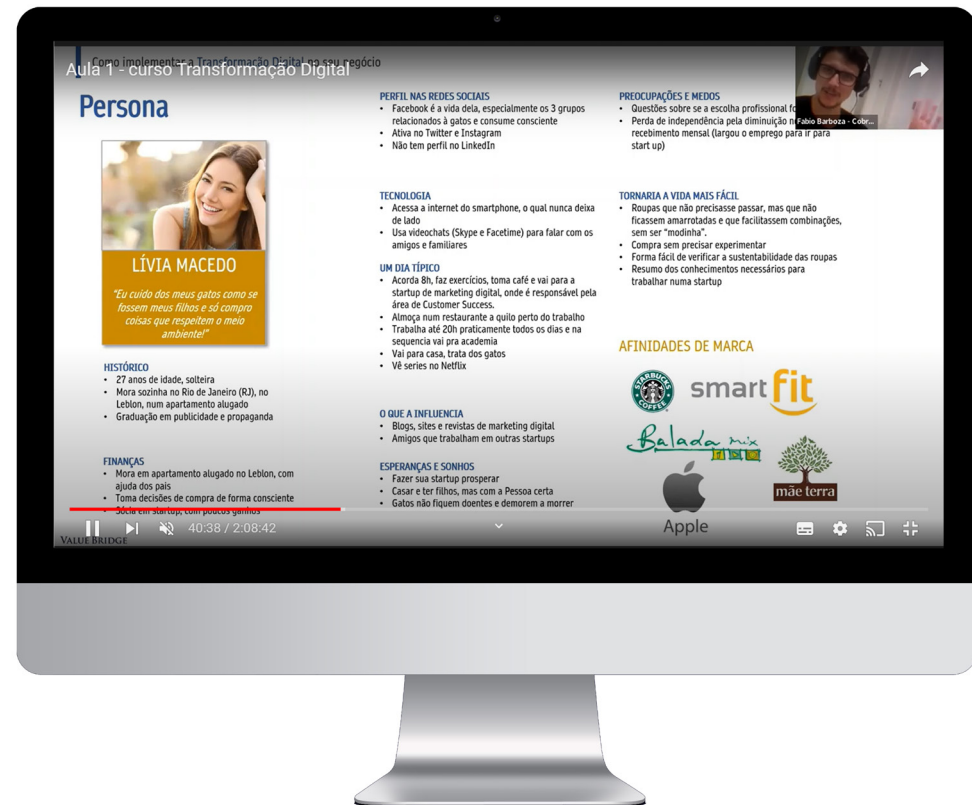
Aula 1 - curso Transformação Digital

Como implementar a Transformação Digital no seu negócio

Persona

LÍVIA MACEDO

"Eu cuido dos meus gatos como se fossem meus filhos e só compro coisas que respeitem o meio ambiente!"

HISTÓRICO
• 27 anos de idade, solteira
• Mora sozinha no Rio de Janeiro (RJ), no Leblon, num apartamento alugado
• Graduação em publicidade e propaganda

FINANÇAS
• Mora em apartamento alugado no Leblon, com ajuda dos pais
• Toma decisões de compra de forma consciente
• Sócia em startup, com poucos ganhos

PERFIL NAS REDES SOCIAIS
• Facebook é a vida dela, especialmente os 3 grupos relacionados à gatos e consume consciente
• Ativa no Twitter e Instagram
• Não tem perfil no LinkedIn

TECNOLOGIA
• Acessa a internet do smartphone, o qual nunca deixa de lado
• Usa videochats (Skype e Facetime) para falar com os amigos e familiares

UM DIA TÍPICO
• Acorda 8h, faz exercícios, toma café e vai para a startup de marketing digital, onde é responsável pela área de Customer Success.
• Almoça num restaurante a quilo perto do trabalho
• Trabalha até 20h praticamente todos os dias e na sequencia vai pra academia
• Vai para casa, trata dos gatos
• Vê series no Netflix

O QUE A INFLUENCIA
• Blogs, sites e revistas de marketing digital
• Amigos que trabalham em outras startups

ESPERANÇAS E SONHOS
• Fazer sua startup prosperar
• Casar e ter filhos, mas com a Pessoa certa
• Gatos não fiquem doentes e demorem a morrer

PREOCUPAÇÕES E MEDOS
• Questões sobre se a escolha profissional f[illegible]
• Perda de independência pela diminuição n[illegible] recebimento mensal (largou o emprego para ir para start up)

Fabio Barboza - Cobr...

TORNARIA A VIDA MAIS FÁCIL
• Roupas que não precisasse passar, mas que não ficassem amarrotadas e que facilitassem combinações, sem ser "modinha".
• Compra sem precisar experimentar
• Forma fácil de verificar a sustentabilidade das roupas
• Resumo dos conhecimentos necessários para trabalhar numa startup

AFINIDADES DE MARCA

STARBUCKS COFFEE
smart fit
Balada mix
mãe terra
Apple

VALUE BRIDGE

40:38 / 2:08:42